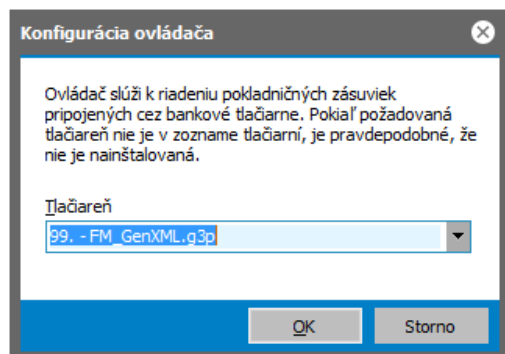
Konfigurácia ovládača

Ovládač slúži k riadeniu pokladničných zásuviek pripojených cez bankové tlačiarne. Pokiaľ požadovaná tlačiareň nie je v zozname tlačiarní, je pravdepodobné, že nie je nainštalovaná.

Tlačiareň

99. - FM_GenXML.g3p

OK

Storno